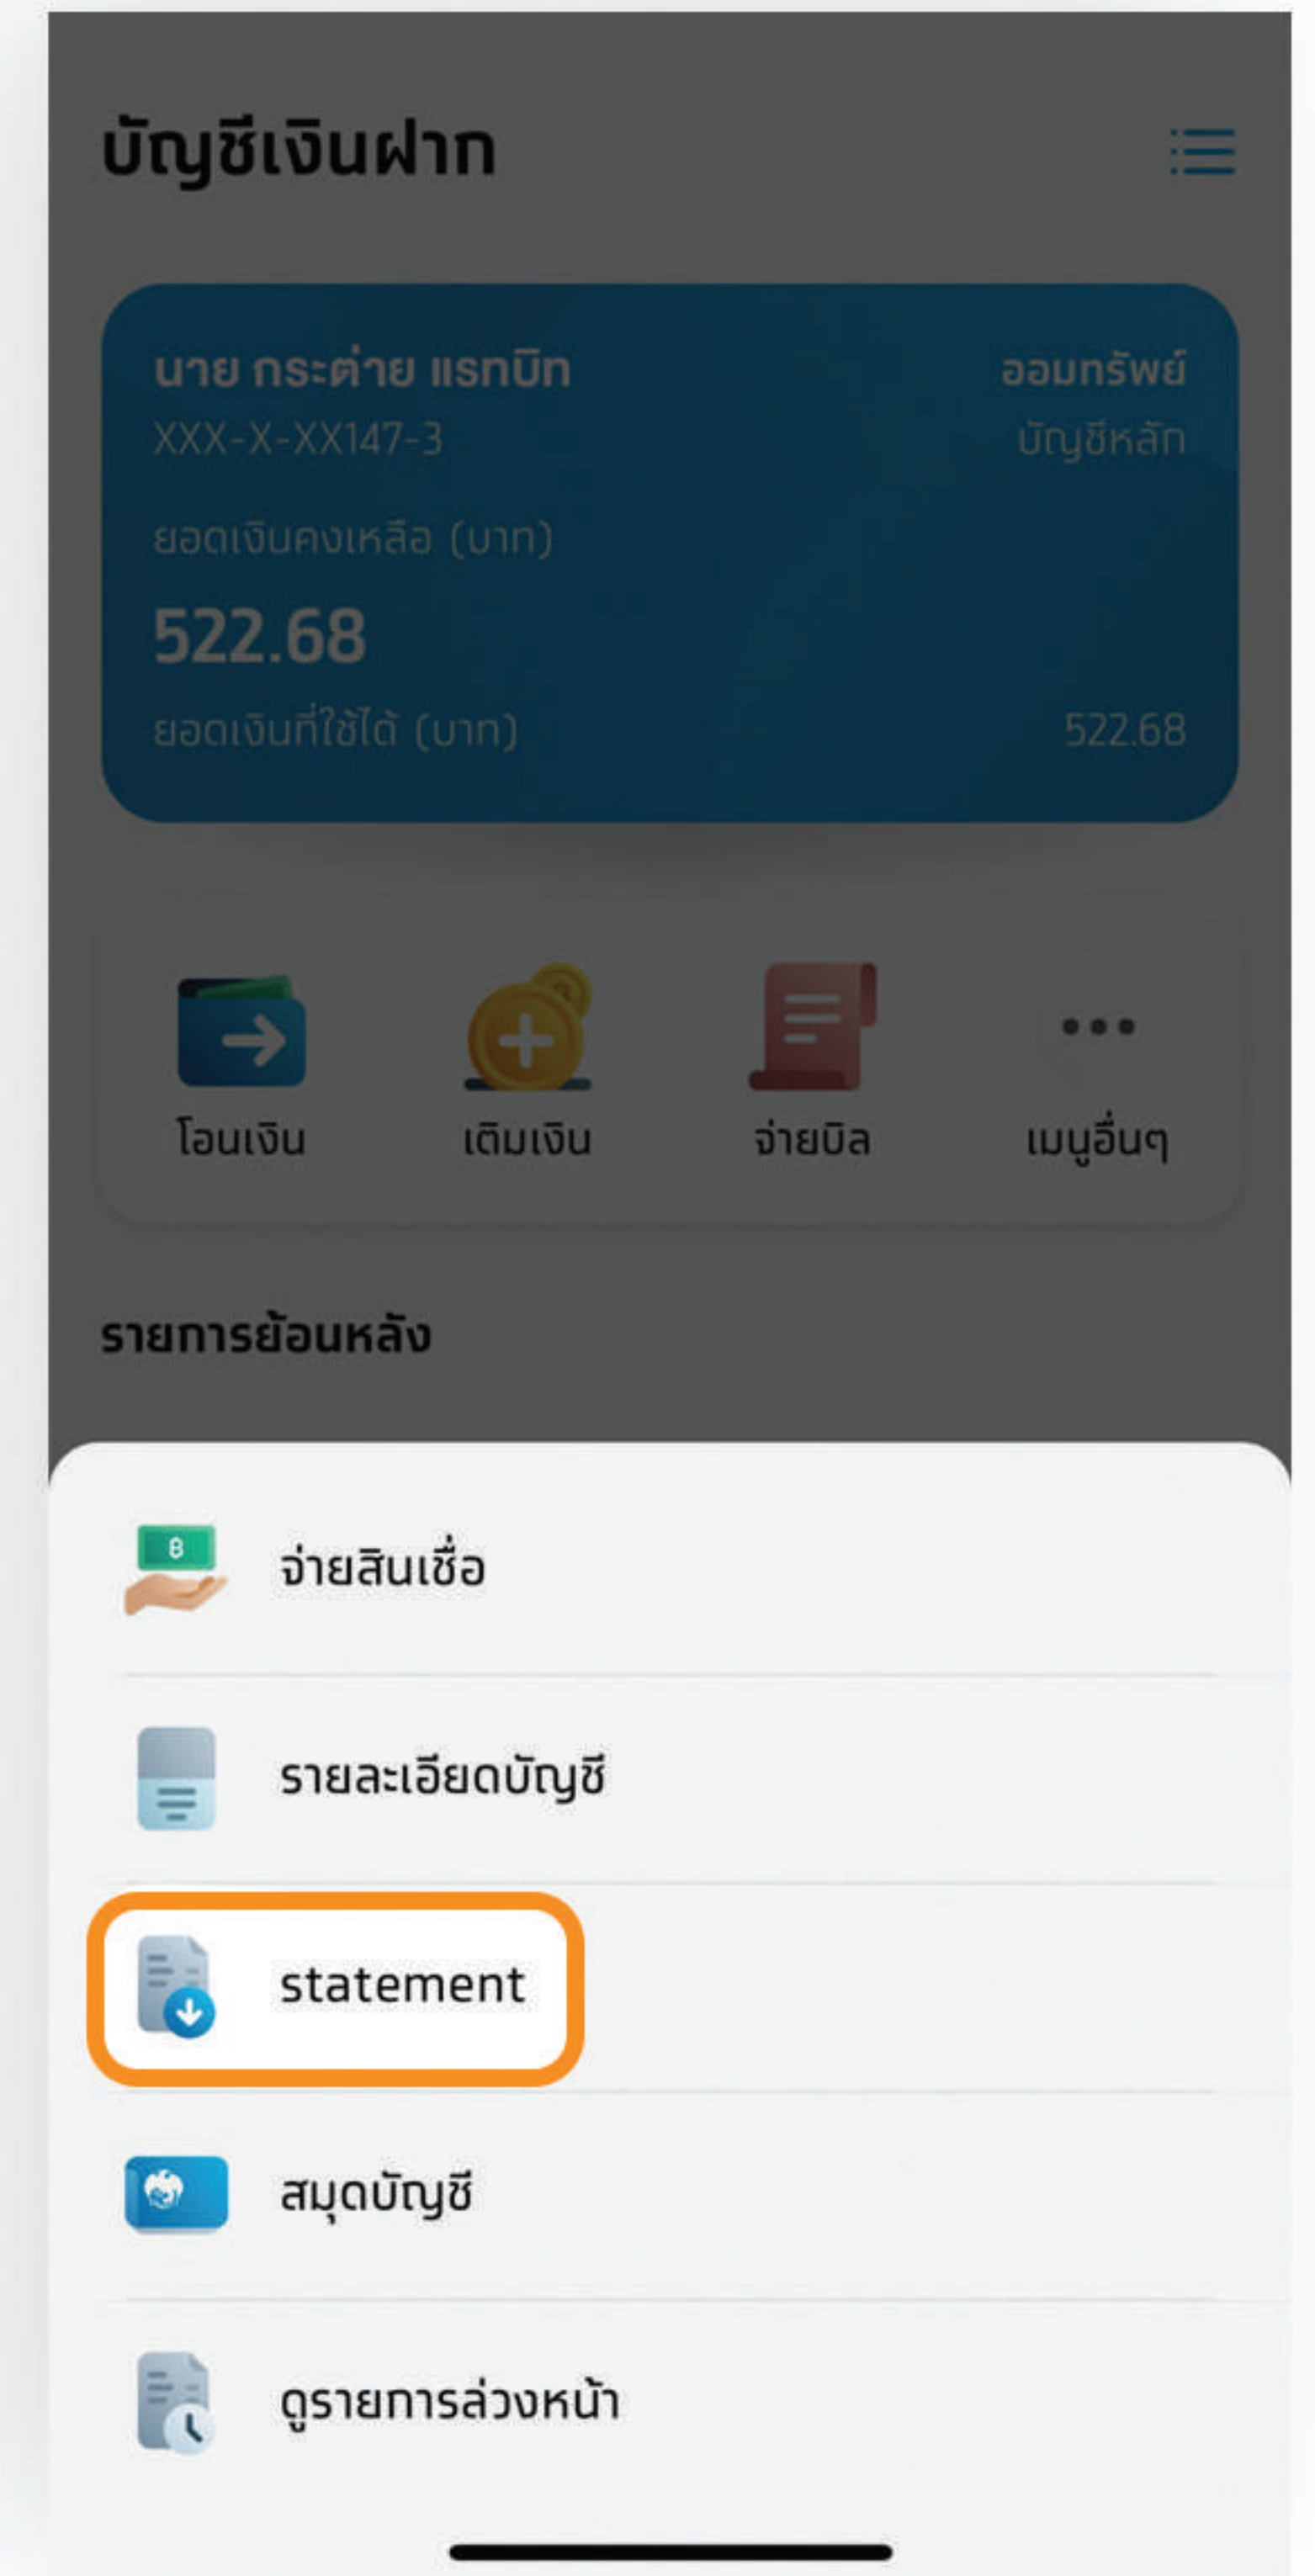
บัญชีเงินฝาก

นาย กระต่าย แรทบิท
XXX-X-XX147-3
ออมทรัพย์
บัญชีหลัก

ยอดเงินคงเหลือ (บาท)
522.68
ยอดเงินที่ใช้ได้ (บาท)
522.68

โอนเงิน
เติมเงิน
จ่ายบิล
เมนูอื่นๆ

รายการย้อนหลัง

฿

จ่ายสินเชื่อ

รายละเอียดบัญชี

statement

สมุดบัญชี

ดูรายการล่วงหน้า